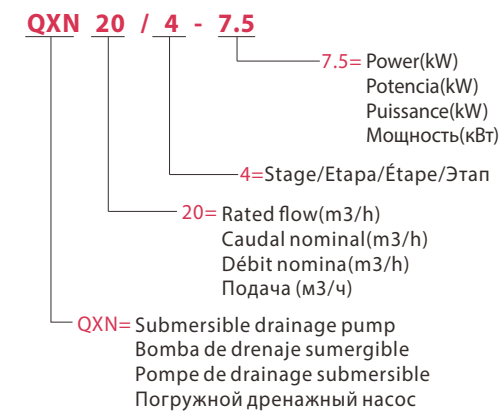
QXN 20 / 4 - 7.5

7.5= Power(kW)
Potencia(kW)
Puissance(kW)
Мощность(кВт)

4=Stage/Etapa/Étape/Этап

20= Rated flow(m3/h)
Caudal nominal(m3/h)
Débit nomina(m3/h)
Подача (м3/ч)

QXN= Submersible drainage pump
Bomba de drenaje sumergible
Pompe de drainage submersible
Погружной дренажный насос